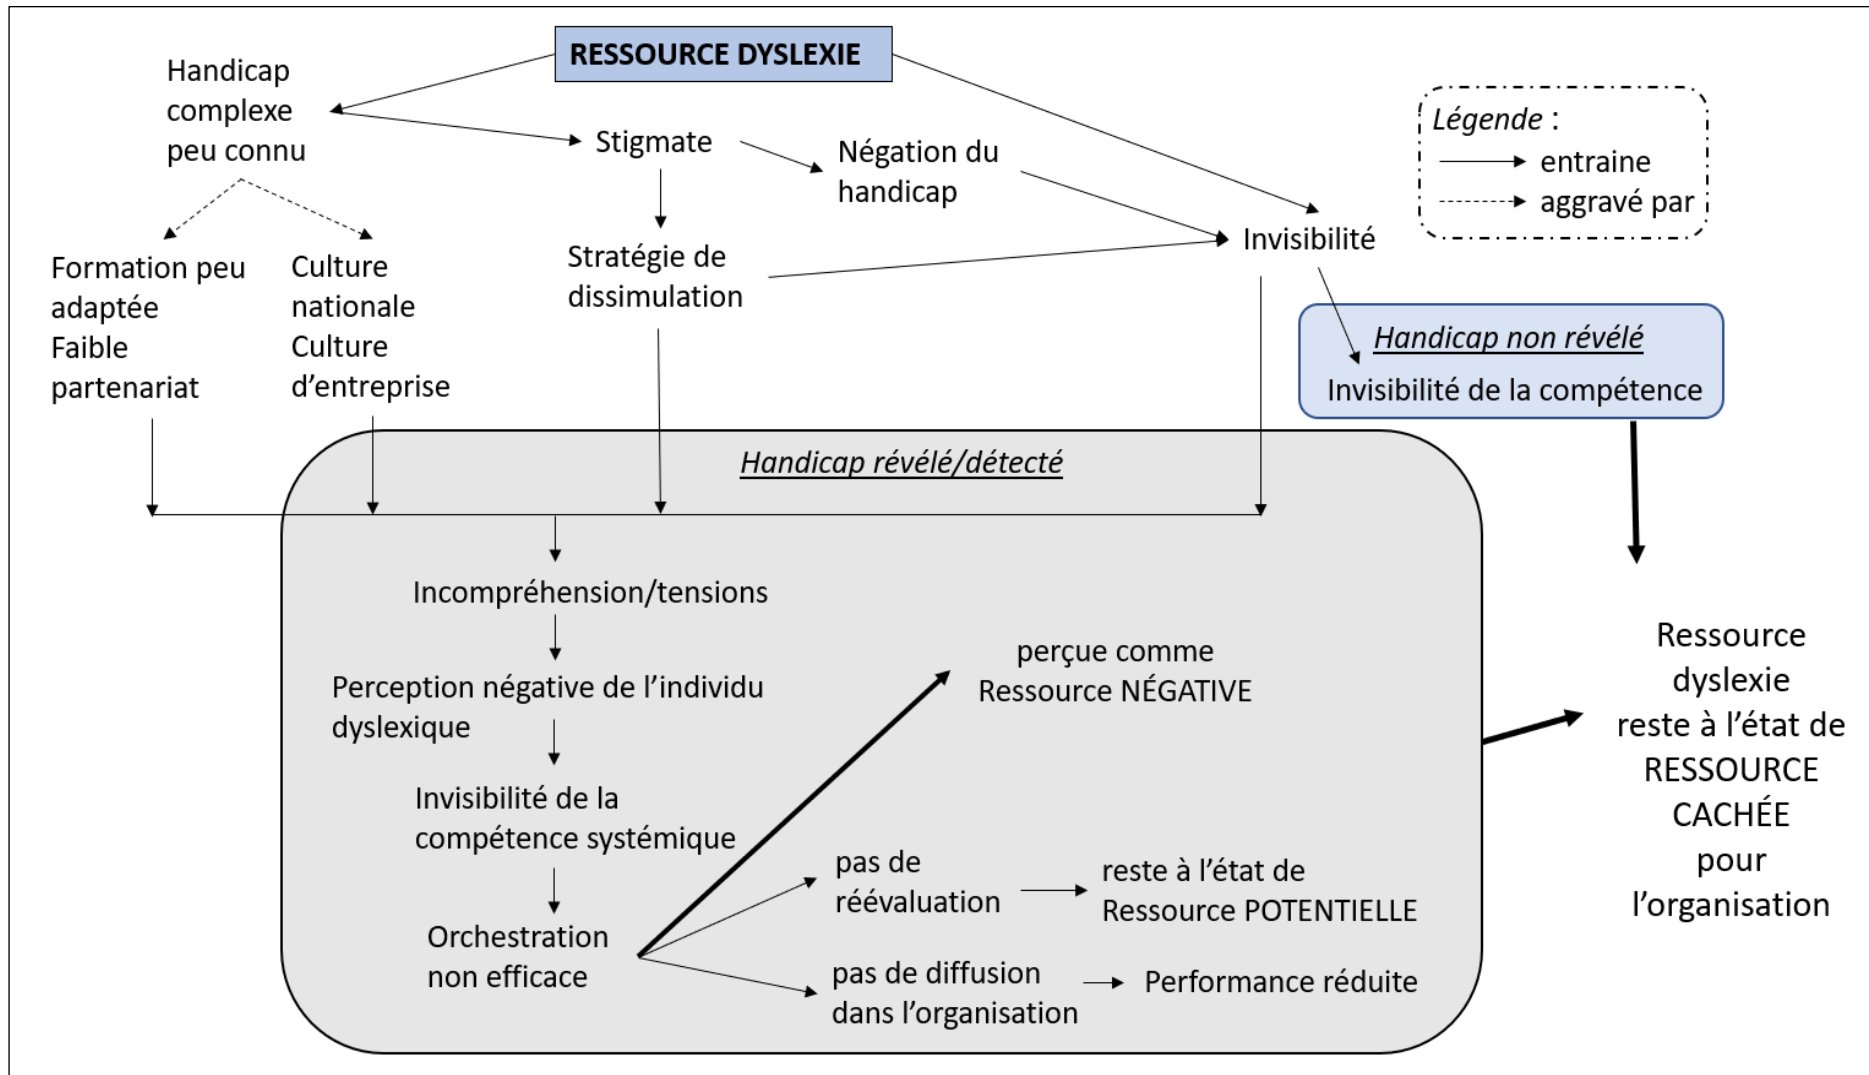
RESSOURCE DYSLEXIE

Handicap complexe peu connu

Stigmate

Négation du handicap

Invisibilité

Légende :
entraine
aggravé par

Formation peu adaptée
Faible partenariat

Culture nationale
Culture d'entreprise

Stratégie de dissimulation

Handicap non révélé
Invisibilité de la compétence

Handicap révélé/détecté

Incompréhension/tensions

Perception négative de l'individu dyslexique

Invisibilité de la compétence systémique

Orchestration non efficace

perçue comme Ressource NÉGATIVE

pas de réévaluation

reste à l'état de Ressource POTENTIELLE

pas de diffusion dans l'organisation

Performance réduite

Ressource dyslexie reste à l'état de RESSOURCE CACHÉE pour l'organisation